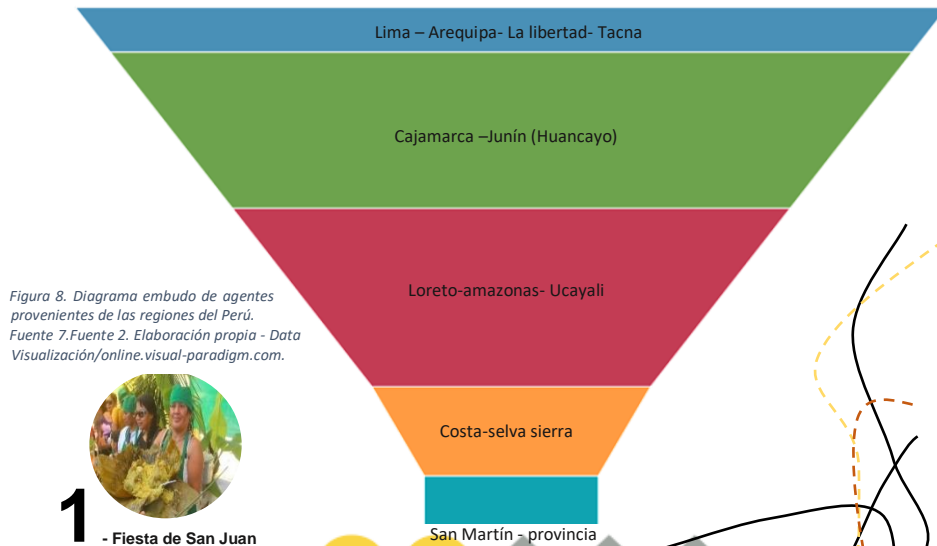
Lima – Arequipa- La libertad- Tacna

Cajamarca –Junín (Huancayo)

Loreto-amazonas- Ucayali

Costa-selva sierra

San Martín - provincia

Figura 8. Diagrama embudo de agentes provenientes de las regiones del Perú. Fuente 7.Fuente 2. Elaboración propia - Data Visualización/online.visual-paradigm.com.

1 - Fiesta de San Juan